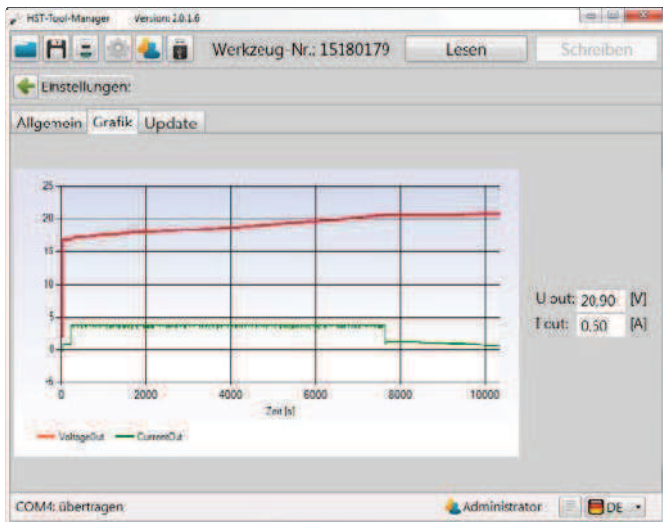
HST-Tool-Manager Version: 2.0.1.6

Werkzeug-Nr.: 15180179 Lesen Schreiben

Einstellungen:

Allgemein Grafik Update

25
20
15
10
5
0
-5
0 2000 4000 6000 8000 10000
Zeit [s]

VoltageOut CurrentOut

U out: 20,90 [V]
I out: 0,50 [A]

COM4: übertragen Administrator DE